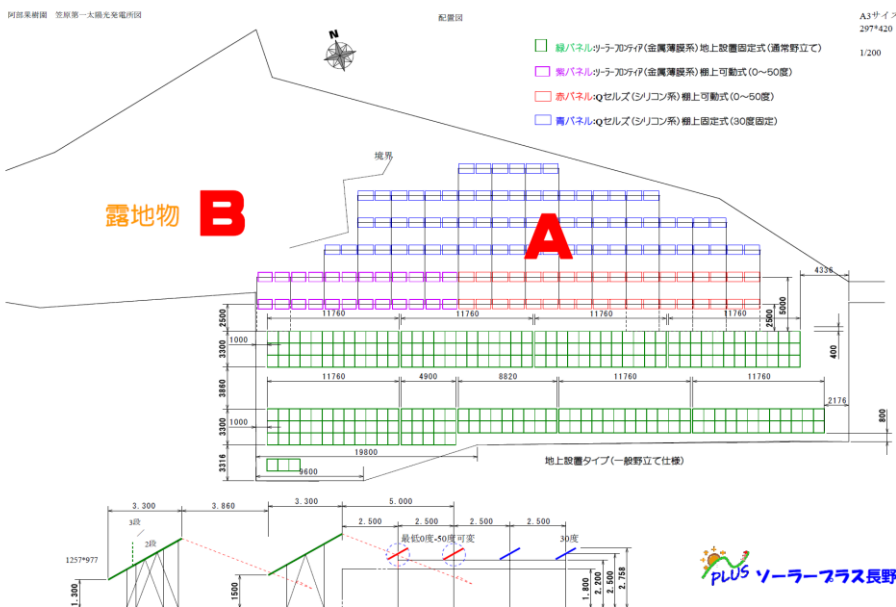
阿部果樹園　笠原第一太陽光発電所図

配置図

A3サイ
297*420

1/200

N

緑パネル:ソーラーフロンティア(金属薄膜系) 地上設置固定式(通常野立て)
紫パネル:ソーラーフロンティア(金属薄膜系) 棚上可動式(0〜50度)
赤パネル:Qセルズ(シリコン系) 棚上可動式(0〜50度)
青パネル:Qセルズ(シリコン系) 棚上固定式(30度固定)

境界

露地物

B

A

4336

2500

11760　11760　11760　11760

2500

5000

3300

1000

400

3860

11760　4900　8820　11760　11760

2176

3300

1000

800

3316

19800

3600

地上設置タイプ(一般野立て仕様)

3.300　3.860　3.300　5.000

2.500　2.500　2.500　2.500

3段

2段

最低0度-50度可変

30度

1257*977

1.300

1500

1.800

2.200

2.500

2.758

PLUS ソーラープラス長野